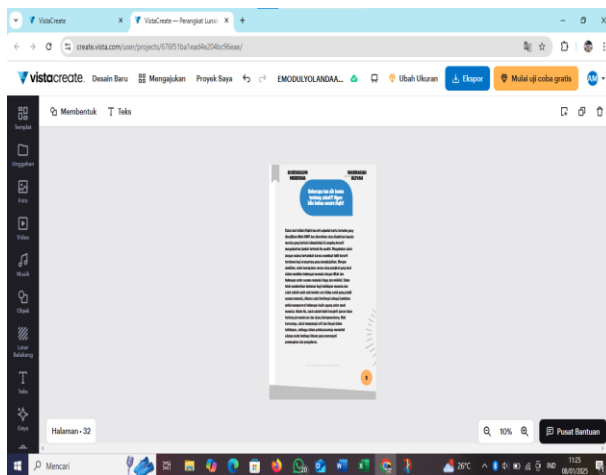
VistaCreate
VistaCreate — Perangkat Lunak
create.vista.com/user/projects/67f851ba1ead4e204bc96eae/

vistacreate. Desain Baru Mengajukan Proyek Saya EMODULYOLANDAA... Ubah Ukuran Ekspor Mulai uji coba gratis AM

Templat
Unggahan
Foto
Video
Musik
Objek
Latar Belakang
Teks
Gaya

Membentuk Teks

KURIKULUM MERDEKA
FASE B
KELAS 4

Bekerja ka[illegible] kamu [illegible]
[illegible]

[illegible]

7

Halaman - 32

10%

Pusat Bantuan

Mencari

26°C

IND
11:25
08/01/2025